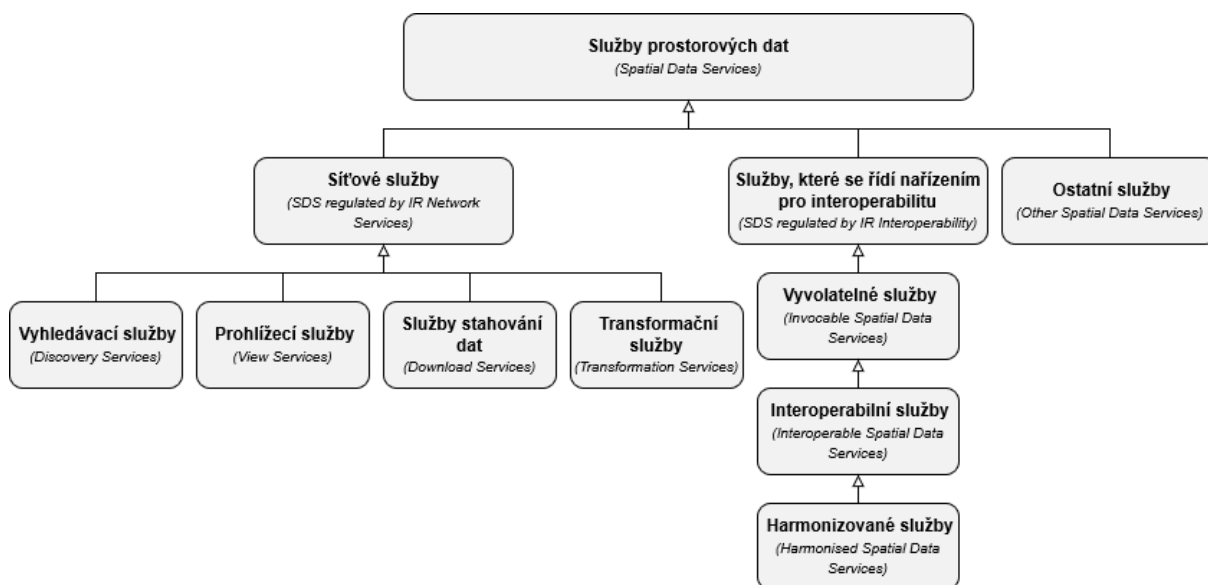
Služby prostorových dat
(Spatial Data Services)

Síťové služby
(SDS regulated by IR Network Services)

Služby, které se řídí nařízením pro interoperabilitu
(SDS regulated by IR Interoperability)

Ostatní služby
(Other Spatial Data Services)

Vyhledávací služby
(Discovery Services)

Prohlížecí služby
(View Services)

Služby stahování dat
(Download Services)

Transformační služby
(Transformation Services)

Vyvolatelné služby
(Invocable Spatial Data Services)

Interoperabilní služby
(Interoperable Spatial Data Services)

Harmonizované služby
(Harmonised Spatial Data Services)